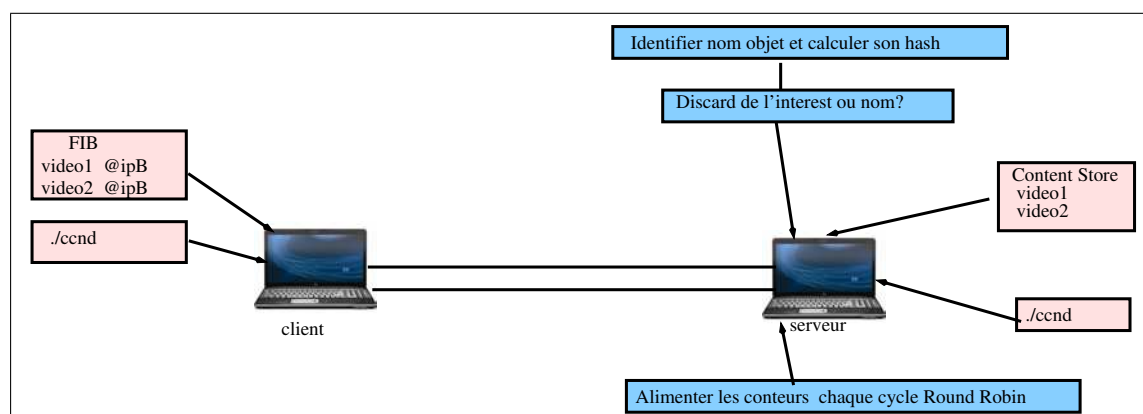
Identifier nom objet et calculer son hash

Discard de l'interest ou nom?

FIB
video1 @ipB
video2 @ipB

./ccnd

Content Store
video1
video2

client

serveur

./ccnd

Alimenter les conteurs chaque cycle Round Robin